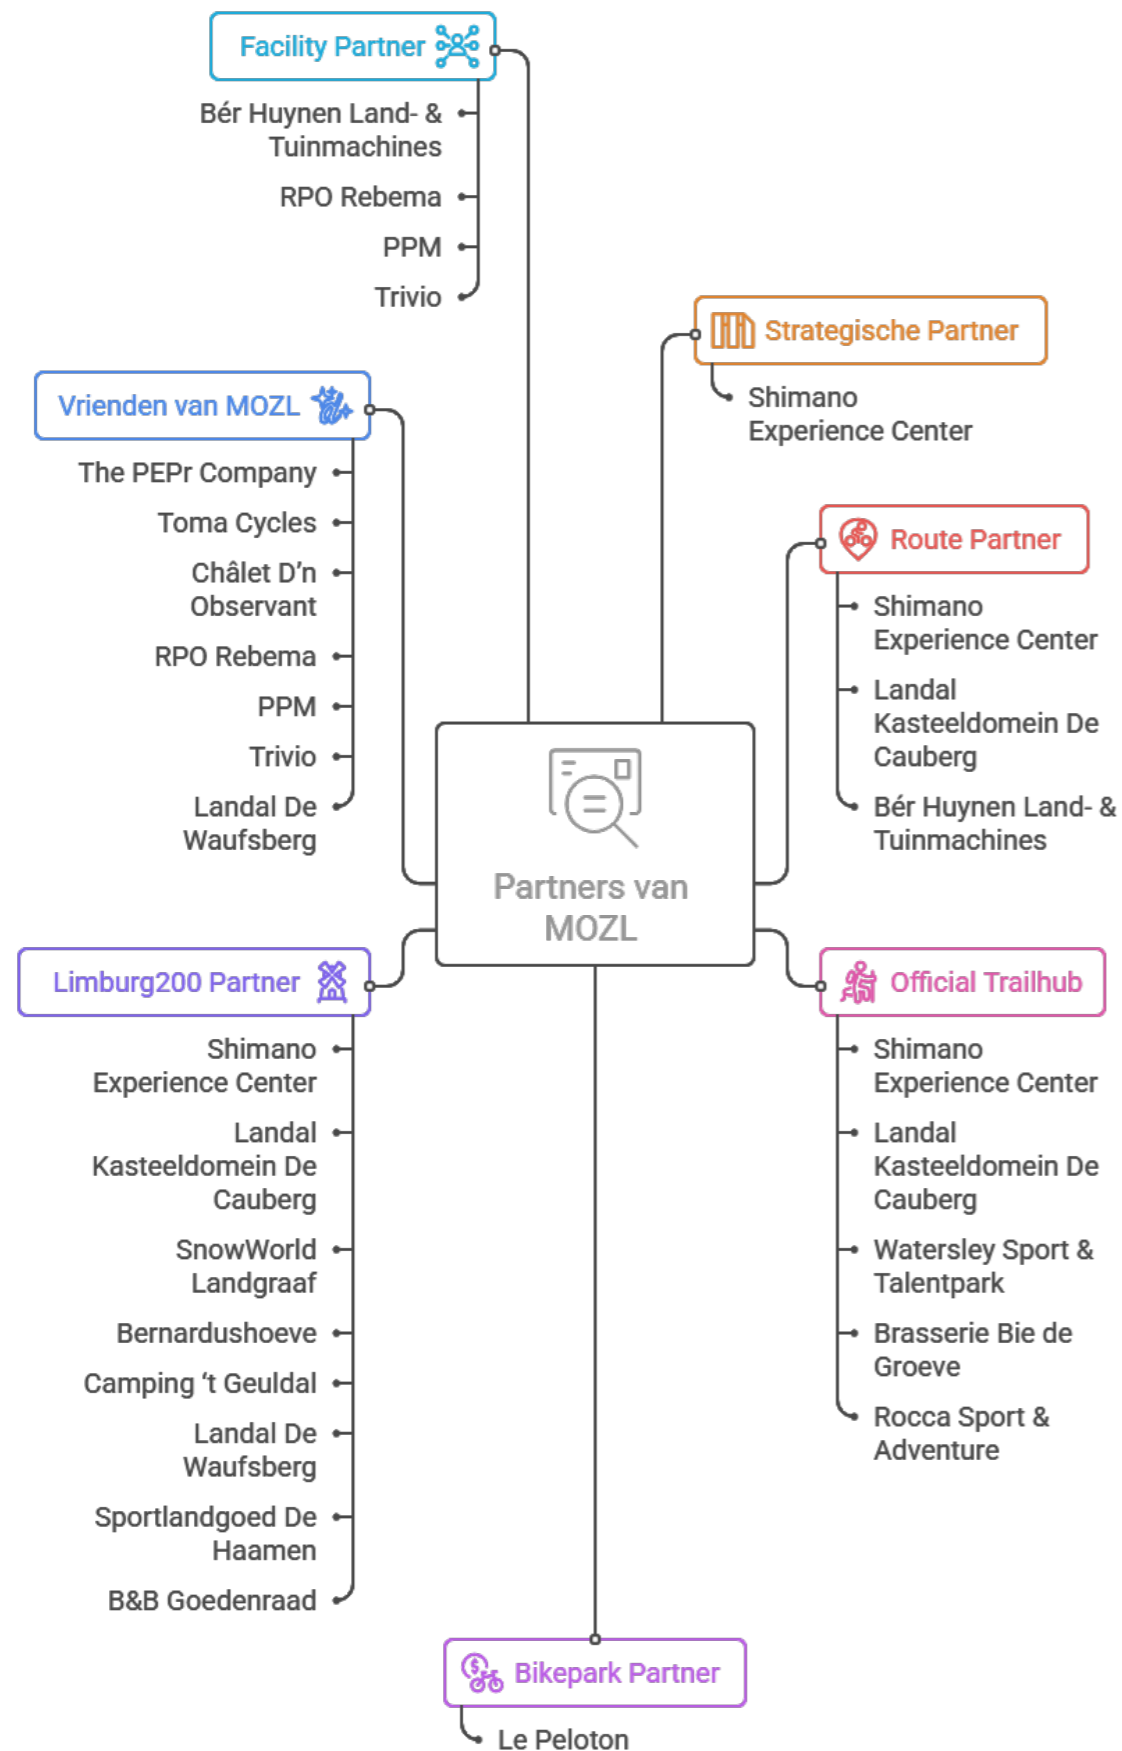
Facility Partner

Bér Huynen Land- & Tuinmachines

RPO Rebema

PPM

Trivio

Strategische Partner

Shimano Experience Center

Vrienden van MOZL

The PEPr Company

Toma Cycles

Châlet D'n Observant

RPO Rebema

PPM

Trivio

Landal De Waufsberg

Route Partner

Shimano Experience Center

Landal Kasteeldomein De Cauberg

Bér Huynen Land- & Tuinmachines

Partners van MOZL

Limburg200 Partner

Shimano Experience Center

Landal Kasteeldomein De Cauberg

SnowWorld Landgraaf

Bernardushoeve

Camping 't Geuldal

Landal De Waufsberg

Sportlandgoed De Haamen

B&B Goedenraad

Official Trailhub

Shimano Experience Center

Landal Kasteeldomein De Cauberg

Watersley Sport & Talentpark

Brasserie Bie de Groeve

Rocca Sport & Adventure

Bikepark Partner

Le Peloton